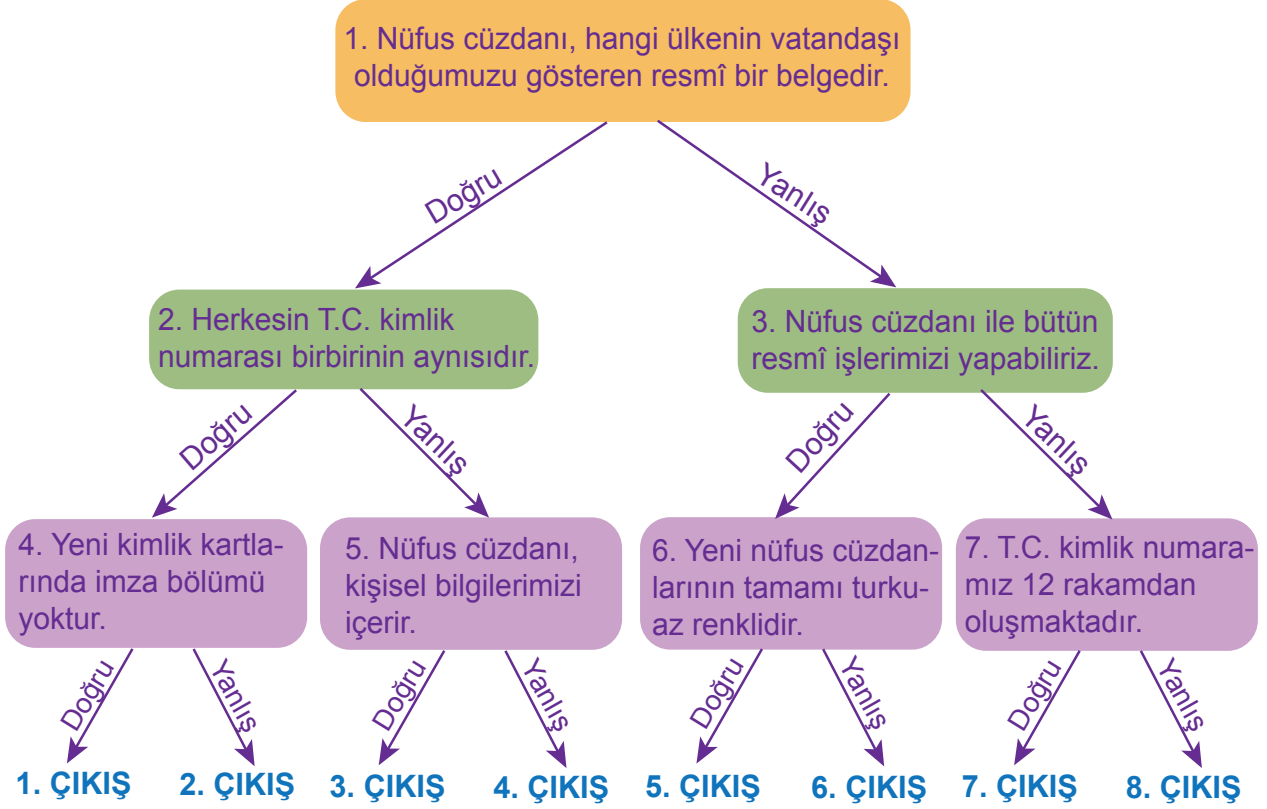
1. Nüfus cüzdanı, hangi ülkenin vatandaşı olduğumuzu gösteren resmî bir belgedir.

Doğru

Yanlış

2. Herkesin T.C. kimlik numarası birbirinin aynısıdır.

3. Nüfus cüzdanı ile bütün resmî işlerimizi yapabiliriz.

Doğru

Yanlış

Doğru

Yanlış

4. Yeni kimlik kartlarında imza bölümü yoktur.

5. Nüfus cüzdanı, kişisel bilgilerimizi içerir.

6. Yeni nüfus cüzdanlarının tamamı turkuaz renklidir.

7. T.C. kimlik numaramız 12 rakamdan oluşmaktadır.

Doğru

Yanlış

Doğru

Yanlış

Doğru

Yanlış

Doğru

Yanlış

1. ÇIKIŞ 2. ÇIKIŞ 3. ÇIKIŞ 4. ÇIKIŞ 5. ÇIKIŞ 6. ÇIKIŞ 7. ÇIKIŞ 8. ÇIKIŞ